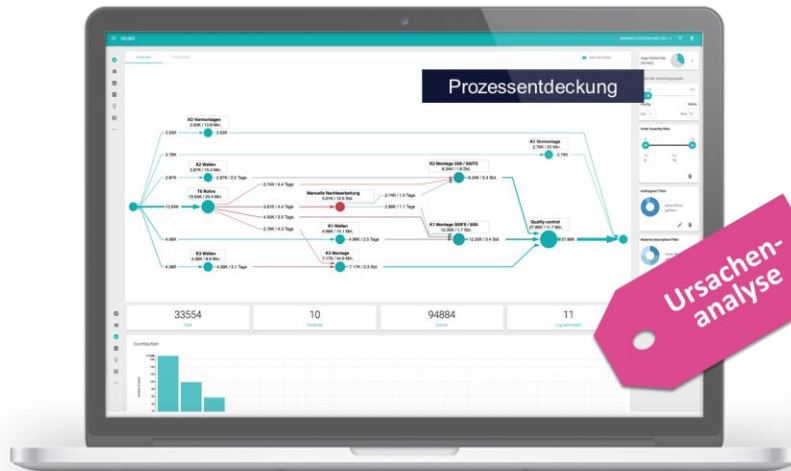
Prozessentdeckung

K2 Vormontagen
2.93K / 10.6 Min.

2.93K

2.93K

2.78K

K2 Wellen
2.87K / 15.4 Min.

2.87K

2.87K / 2.5 Tage

T5 Rohre
15.64K / 25.4 Min.

15.64K

2.74K / 4.4 Tage

Manuelle Nachbearbeitung

3.61K / 3.4 Tage

4.90K / 3.0 Tage

2.78K / 4.0 Tage

K1 Wellen
4.86K / 14.1 Min.

4.86K / 2.5 Tage

4.86K

K3 Wellen

4.38K

4.38K / 3.1 Tage

K3 Montage

7.17K / 3.3 Std.

K3 Montage 200i / 500TS

8.34K / 3.4 Std.

K1 Montage 300TS / 600i

12.20K / 3.4 Std.

2.74K / 1.6 Tage

2.88K / 1.1 Tage

K1 Vormontage

2.78K

Quality control

27.88K

33554

10

94884

11

Ursachenanalyse